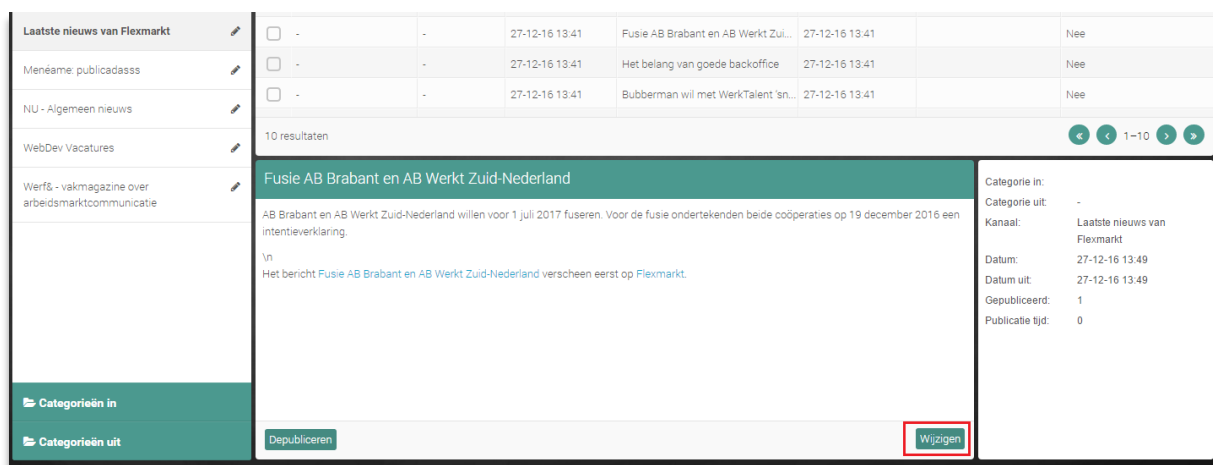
Laatste nieuws van Flexmarkt
Menéame: publicadasss
NU - Algemeen nieuws
WebDev Vacatures
Werf& - vakmagazine over arbeidsmarktcommunicatie
Categorieën in
Categorieën uit

| | | | | | | |
|---|---|---|---|---|---|---|
| - | - | 27-12-16 13:41 | Fusie AB Brabant en AB Werkt Zui... | 27-12-16 13:41 | | Nee |
| - | - | 27-12-16 13:41 | Het belang van goede backoffice | 27-12-16 13:41 | | Nee |
| - | - | 27-12-16 13:41 | Bubberman wil met WerkTalent 'sn... | 27-12-16 13:41 | | Nee |

10 resultaten
« ‹ 1–10 › »

Fusie AB Brabant en AB Werkt Zuid-Nederland

AB Brabant en AB Werkt Zuid-Nederland willen voor 1 juli 2017 fuseren. Voor de fusie ondertekenden beide coöperaties op 19 december 2016 een intentieverklaring.

\n
Het bericht Fusie AB Brabant en AB Werkt Zuid-Nederland verscheen eerst op Flexmarkt.

Depubliceren
Wijzigen

Categorie in:
Categorie uit: -
Kanaal: Laatste nieuws van Flexmarkt
Datum: 27-12-16 13:49
Datum uit: 27-12-16 13:49
Gepubliceerd: 1
Publicatie tijd: 0